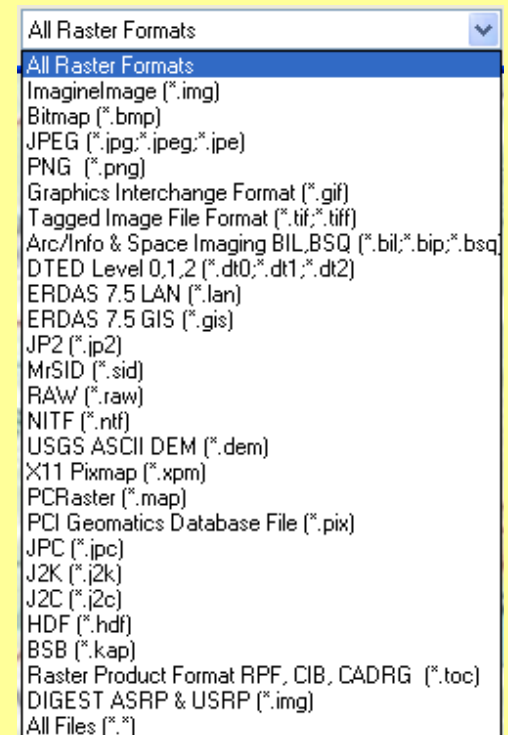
All Raster Formats

All Raster Formats
ImagineImage (*.img)
Bitmap (*.bmp)
JPEG (*.jpg;*.jpeg;*.jpe)
PNG (*.png)
Graphics Interchange Format (*.gif)
Tagged Image File Format (*.tif;*.tiff)
Arc/Info & Space Imaging BIL,BSQ (*.bil;*.bip;*.bsq)
DTED Level 0,1,2 (*.dt0;*.dt1;*.dt2)
ERDAS 7.5 LAN (*.lan)
ERDAS 7.5 GIS (*.gis)
JP2 (*.jp2)
MrSID (*.sid)
RAW (*.raw)
NITF (*.ntf)
USGS ASCII DEM (*.dem)
X11 Pixmap (*.xpm)
PCRaster (*.map)
PCI Geomatics Database File (*.pix)
JPC (*.jpc)
J2K (*.j2k)
J2C (*.j2c)
HDF (*.hdf)
BSB (*.kap)
Raster Product Format RPF, CIB, CADRG (*.toc)
DIGEST ASRP & USRP (*.img)
All Files (*.*)